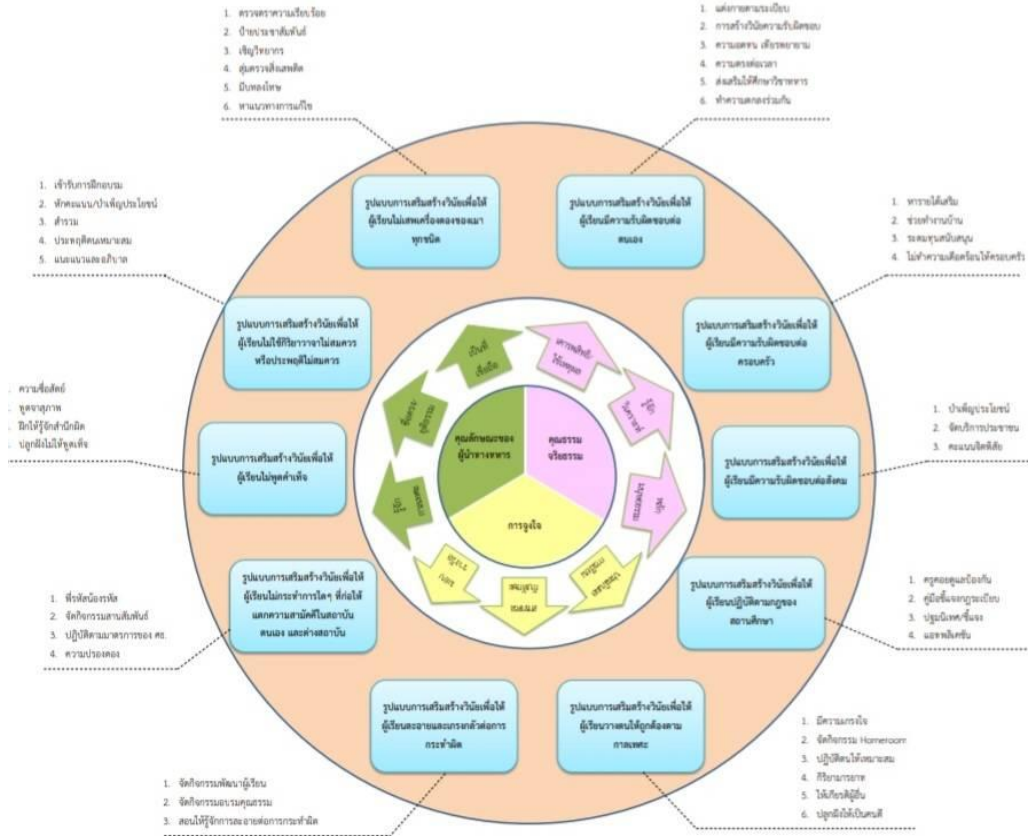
1. ตรวจตราความเรียบร้อย
2. ป้ายประชาสัมพันธ์
3. เชิญวิทยากร
4. สุ่มตรวจสิ่งเสพติด
5. มีบทลงโทษ
6. หาแนวทางการแก้ไข

1. แต่งกายตามระเบียบ
2. การสร้างวินัยความรับผิดชอบ
3. ความอดทน เพียรพยายาม
4. ความตรงต่อเวลา
5. ส่งเสริมให้ศึกษาวิชาทหาร
6. ทำความตกลงร่วมกัน

รูปแบบการเสริมสร้างวินัยเพื่อให้ผู้เรียนไม่เสพเครื่องดองของเมาทุกชนิด

รูปแบบการเสริมสร้างวินัยเพื่อให้ผู้เรียนมีความรับผิดชอบต่อตนเอง

1. เข้ารับการฝึกอบรม
2. ชักชวนแนะนำ/บำเพ็ญประโยชน์
3. สำรวม
4. ประพฤติตนเหมาะสม
5. แนะแนวและอภิบาล

1. ทหารได้เสริม
2. ช่วยทำงานบ้าน
3. ระดมทุนสนับสนุน
4. ไม่ทำความเดือดร้อนให้ครอบครัว

รูปแบบการเสริมสร้างวินัยเพื่อให้ผู้เรียนไม่ใช้กิริยาวาจาไม่สมควรหรือประพฤติไม่สมควร

รูปแบบการเสริมสร้างวินัยเพื่อให้ผู้เรียนมีความรับผิดชอบต่อครอบครัว

เป็นที่เชื่อถือ

ความเชื่อมั่นให้เกียรติ

ซื่อตรงยุติธรรม

รู้จักใจคน

คุณลักษณะของผู้นำทางทหาร

คุณธรรมจริยธรรม

การจูงใจ

ความซื่อสัตย์
พูดจาสุภาพ
ฝึกให้รู้จักสำนึกผิด
ปลูกฝังไม่ให้พูดเท็จ

1. บำเพ็ญประโยชน์
2. จัดบริการประชาชน
3. คอยแบบจิตอาสา

รูปแบบการเสริมสร้างวินัยเพื่อให้ผู้เรียนไม่พูดคำเท็จ

รูปแบบการเสริมสร้างวินัยเพื่อให้ผู้เรียนมีความรับผิดชอบต่อสังคม

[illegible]

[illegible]

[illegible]

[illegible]

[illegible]

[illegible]

1. พี่รหัสน้องรหัส
2. จัดกิจกรรมสานสัมพันธ์
3. ปฏิบัติตามมาตรการของ สถ.
4. ความปรองดอง

รูปแบบการเสริมสร้างวินัยเพื่อให้ผู้เรียนไม่กระทำการใดๆ ที่ก่อให้แตกความสามัคคีในสถาบันตนเอง และต่างสถาบัน

รูปแบบการเสริมสร้างวินัยเพื่อให้ผู้เรียนปฏิบัติตามกฎของสถานศึกษา

1. ครูคอยดูแลป้องกัน
2. คู่มือชี้แจงกฎระเบียบ
3. ปฐมนิเทศ/ชี้แจง
4. ผลพลังครัน

รูปแบบการเสริมสร้างวินัยเพื่อให้ผู้เรียนละอายและเกรงกลัวต่อการกระทำผิด

รูปแบบการเสริมสร้างวินัยเพื่อให้ผู้เรียนวางตนให้ถูกต้องตามกาลเทศะ

1. มีความเกรงใจ
2. จัดกิจกรรม Homeroom
3. ปฏิบัติตนให้เหมาะสม
4. กิริยามารยาท
5. ให้เกียรติผู้อื่น
6. ปลูกฝังให้เป็นคนดี

1. จัดกิจกรรมพัฒนาผู้เรียน
2. จัดกิจกรรมอบรมคุณธรรม
3. สอนให้รู้จักการละอายต่อการกระทำผิด